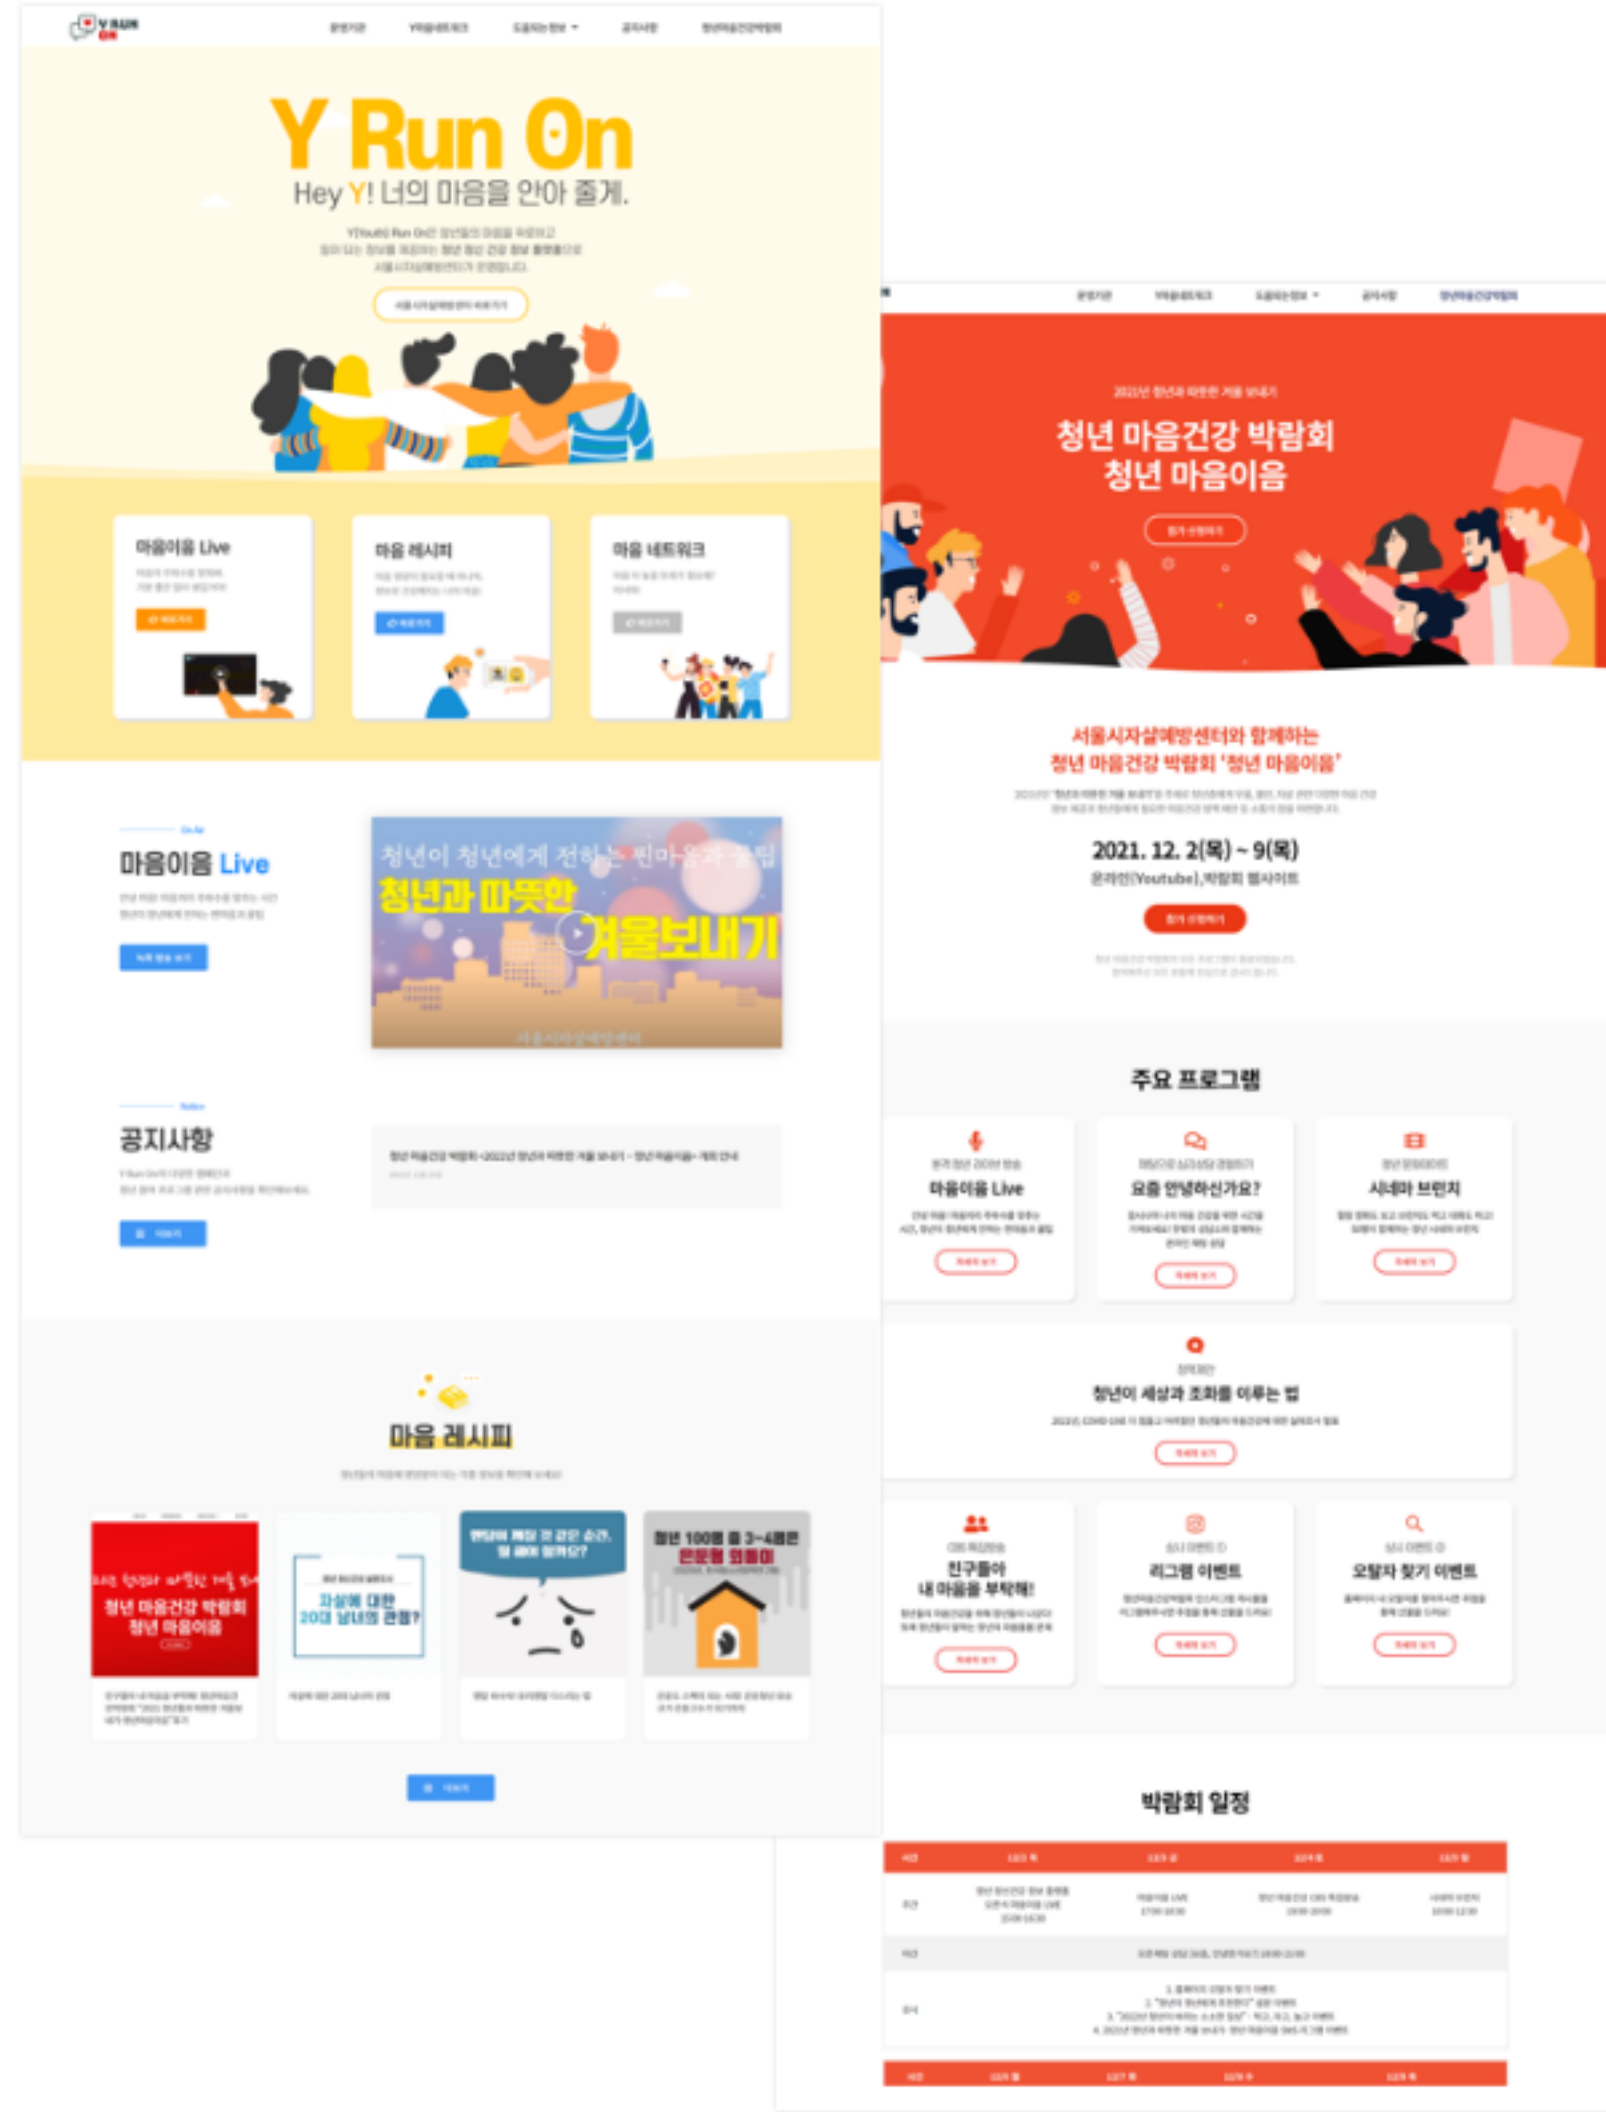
Y Run On

Hey Y! 너의 마음을 안아 줄게.

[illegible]

마음이음 Live

마음 레시피

마음 네트워크

마음이음 Live

청년이 청년에게 전하는 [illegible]
청년과 따뜻한 겨울보내기

공지사항

마음 레시피

청년 마음건강 박람회
청년 마음이음

자살에 대한 20대 남녀의 관점?

청년 100명 중 3~4명은 은둔형 외톨이

청년 마음건강 박람회
청년 마음이음

서울시자살예방센터와 함께하는
청년 마음건강 박람회 '청년 마음이음'

2021. 12. 2(목) ~ 9(목)
온라인(Youtube),박람회 웹사이트

주요 프로그램

마음이음 Live

요즘 안녕하신가요?

시네마 브런치

청년이 세상과 조화를 이루는 법

친구들아
내 마음을 부탁해!

리그램 이벤트

오탈자 찾기 이벤트

박람회 일정